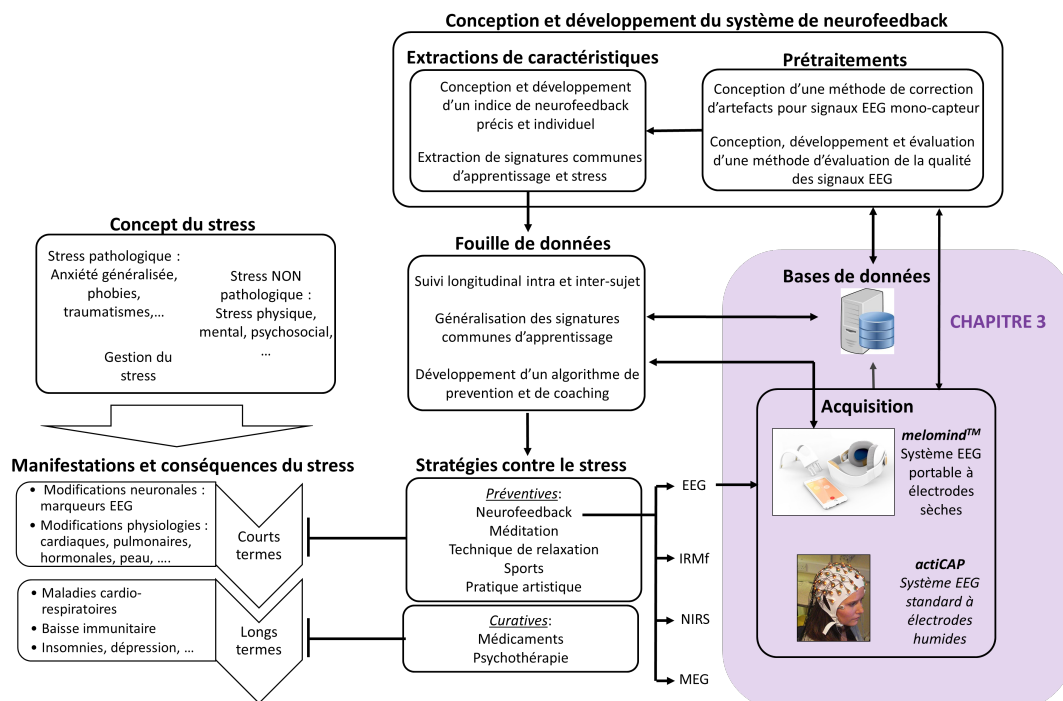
Conception et développement du système de neurofeedback

Extractions de caractéristiques

Conception et développement d'un indice de neurofeedback précis et individuel

Extraction de signatures communes d'apprentissage et stress

Prétraitements

Conception d'une méthode de correction d'artefacts pour signaux EEG mono-capteur

Conception, développement et évaluation d'une méthode d'évaluation de la qualité des signaux EEG

Concept du stress

Stress pathologique : Anxiété généralisée, phobies, traumatismes,…

Stress NON pathologique : Stress physique, mental, psychosocial, …

Gestion du stress

Fouille de données

Suivi longitudinal intra et inter-sujet

Généralisation des signatures communes d'apprentissage

Développement d'un algorithme de prevention et de coaching

Bases de données

CHAPITRE 3

Acquisition

melomind$^{TM}$
Système EEG portable à électrodes sèches

actiCAP
Système EEG standard à électrodes humides

Manifestations et conséquences du stress

• Modifications neuronales : marqueurs EEG
• Modifications physiologies : cardiaques, pulmonaires, hormonales, peau, ….

Courts termes

• Maladies cardio-respiratoires
• Baisse immunitaire
• Insomnies, dépression, …

Longs termes

Stratégies contre le stress

Préventives:
Neurofeedback
Méditation
Technique de relaxation
Sports
Pratique artistique

Curatives:
Médicaments
Psychothérapie

EEG

IRMf

NIRS

MEG